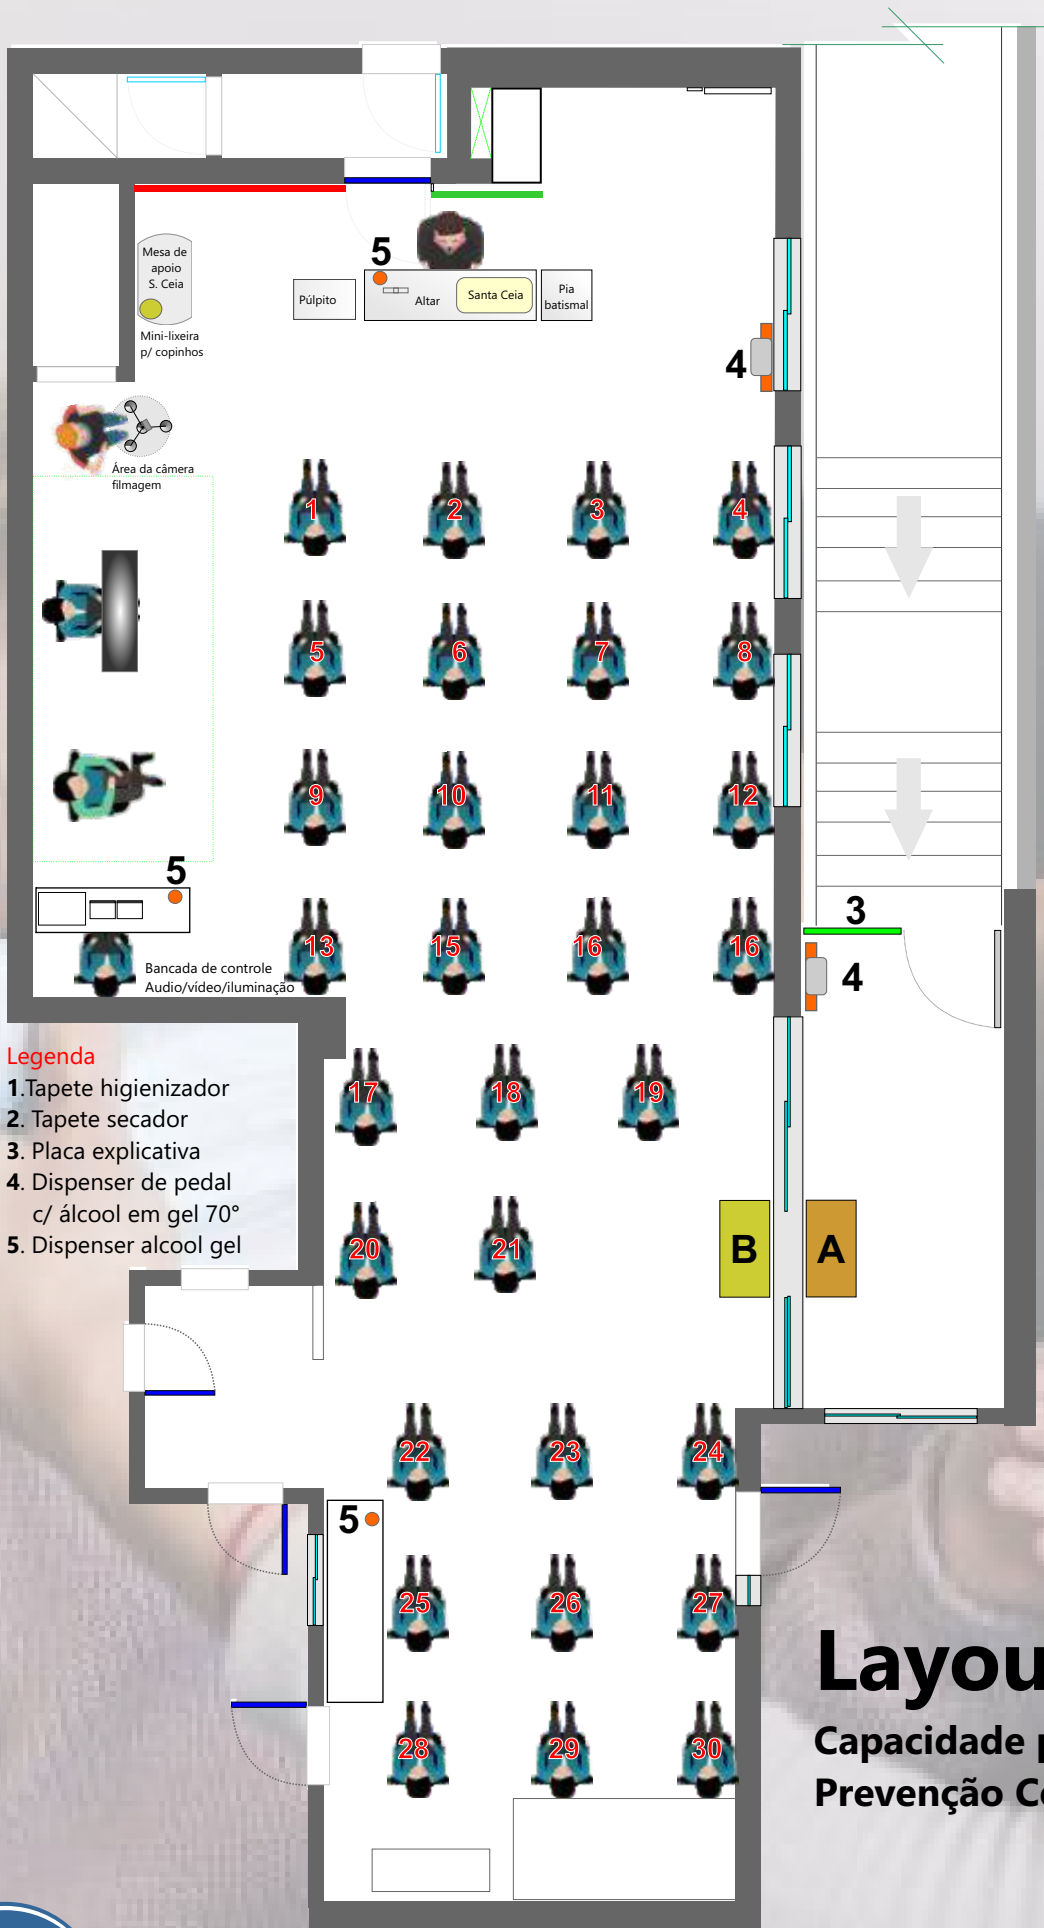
Mesa de apoio S. Ceia

Mini-lixeira p/ copinhos

5

Púlpito

Altar

Santa Ceia

Pia batismal

4

Área da câmera filmagem

1 2 3 4

5 6 7 8

9 10 11 12

5

13 15 16 16

Bancada de controle Audio/video/iluminação

3

4

Legenda
1.Tapete higienizador
2. Tapete secador
3. Placa explicativa
4. Dispenser de pedal c/ álcool em gel 70°
5. Dispenser alcool gel

17 18 19

20 21

B A

22 23 24

5

25 26 27

28 29 30

Layou
Capacidade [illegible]
Prevenção C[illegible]